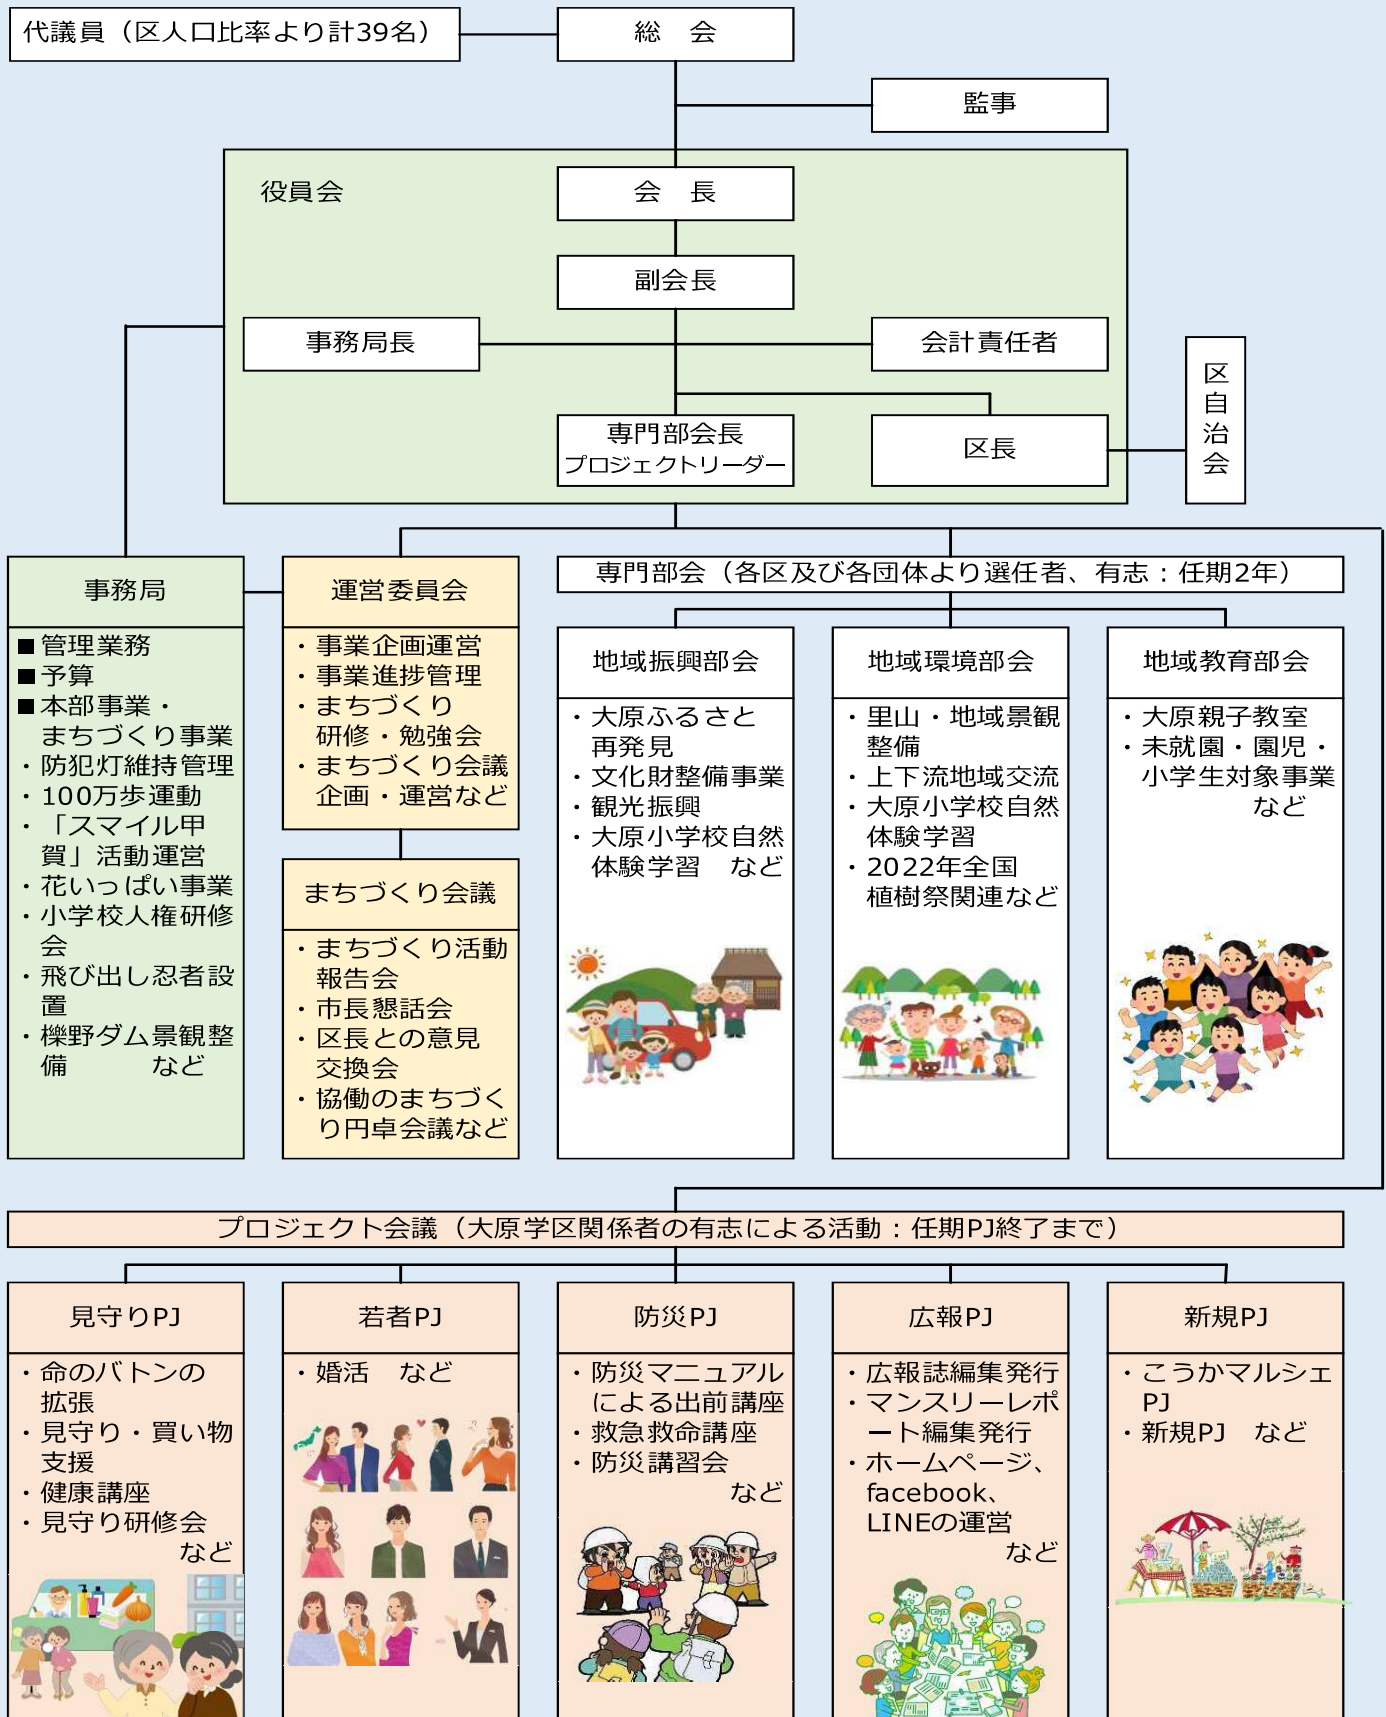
代議員（区人口比率より計39名）

総　会

監事

役員会

会　長

副会長

事務局長

会計責任者

専門部会長
プロジェクトリーダー

区長

区自治会

事務局

■ 管理業務
■ 予算
■ 本部事業・まちづくり事業
・防犯灯維持管理
・100万歩運動
・「スマイル甲賀」活動運営
・花いっぱい事業
・小学校人権研修会
・飛び出し忍者設置
・櫟野ダム景観整備　　など

運営委員会

・事業企画運営
・事業進捗管理
・まちづくり研修・勉強会
・まちづくり会議企画・運営など

まちづくり会議

・まちづくり活動報告会
・市長懇話会
・区長との意見交換会
・協働のまちづくり円卓会議など

専門部会（各区及び各団体より選任者、有志：任期2年）

地域振興部会

・大原ふるさと再発見
・文化財整備事業
・観光振興
・大原小学校自然体験学習　など

地域環境部会

・里山・地域景観整備
・上下流地域交流
・大原小学校自然体験学習
・2022年全国植樹祭関連など

地域教育部会

・大原親子教室
・未就園・園児・小学生対象事業　　など

プロジェクト会議（大原学区関係者の有志による活動：任期PJ終了まで）

見守りPJ

・命のバトンの拡張
・見守り・買い物支援
・健康講座
・見守り研修会　　など

若者PJ

・婚活　など

防災PJ

・防災マニュアルによる出前講座
・救急救命講座
・防災講習会　　など

広報PJ

・広報誌編集発行
・マンスリーレポート編集発行
・ホームページ、facebook、LINEの運営　　など

新規PJ

・こうかマルシェPJ
・新規PJ　など